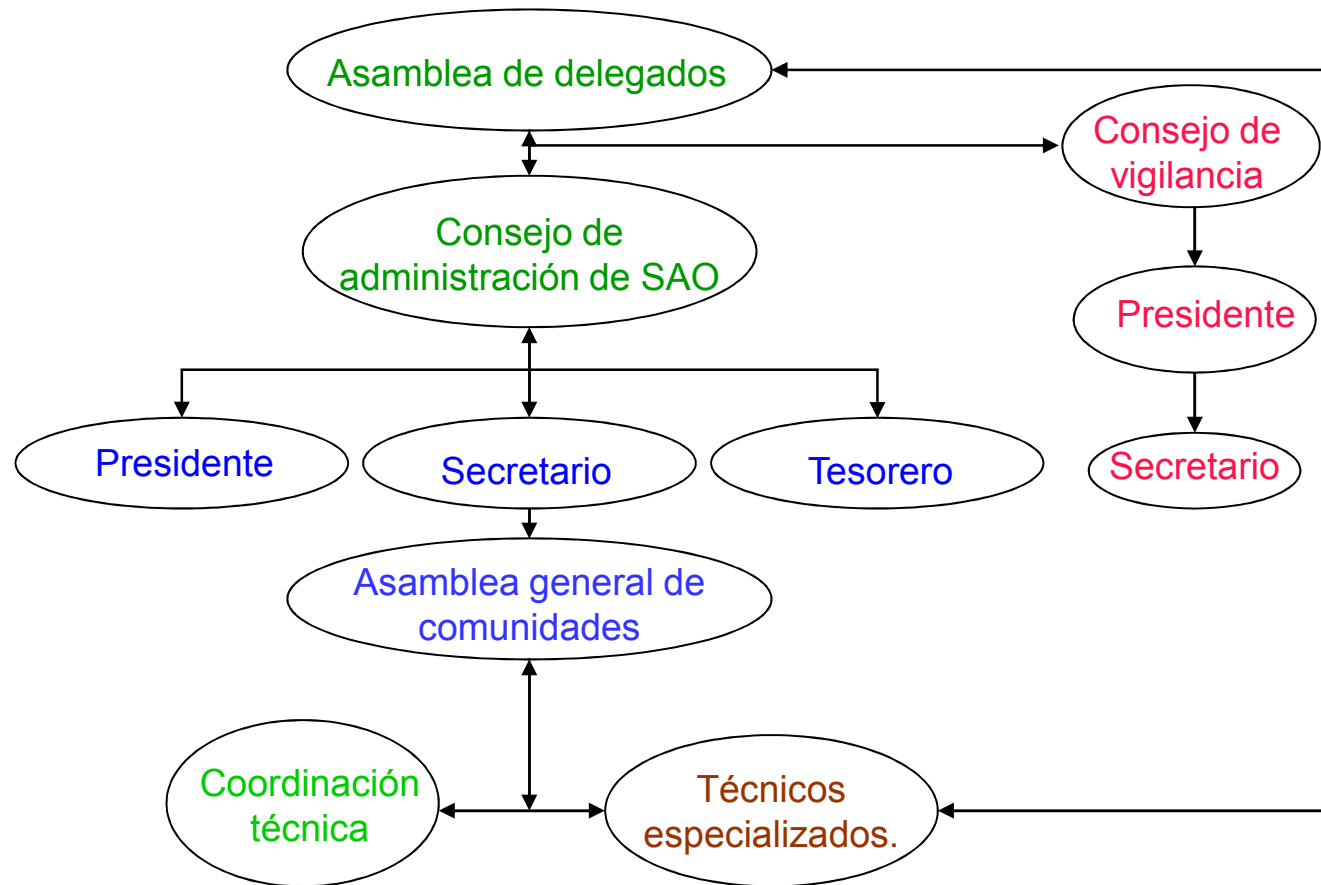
Asamblea de delegados

Consejo de vigilancia

Consejo de administración de SAO

Presidente

Secretario

Presidente

Secretario

Tesorero

Asamblea general de comunidades

Coordinación técnica

Técnicos especializados.